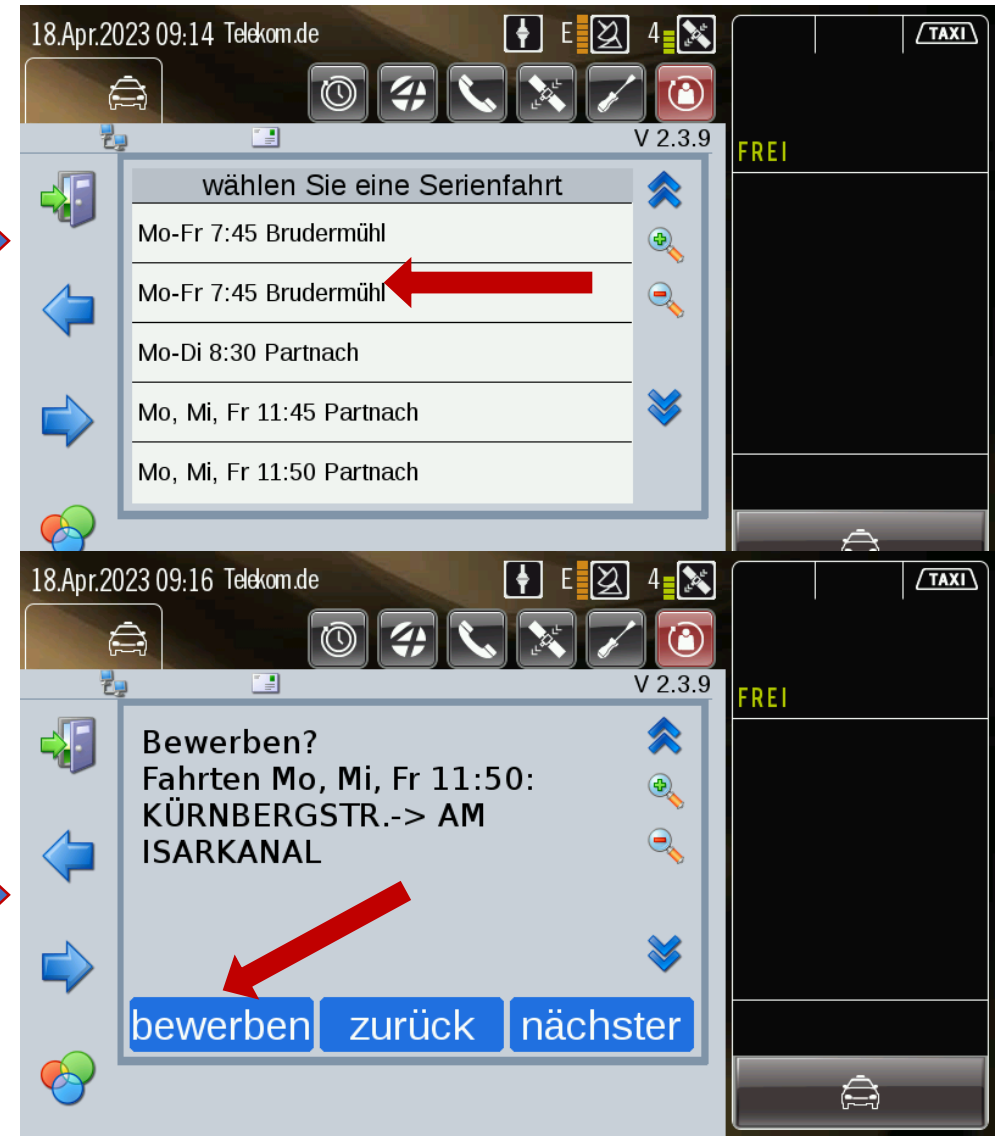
18.Apr.2023 09:14 Telekom.de

E

4

TAXI

V 2.3.9

FREI

wählen Sie eine Serienfahrt

Mo-Fr 7:45 Brudermühl

Mo-Fr 7:45 Brudermühl

Mo-Di 8:30 Partnach

Mo, Mi, Fr 11:45 Partnach

Mo, Mi, Fr 11:50 Partnach

18.Apr.2023 09:16 Telekom.de

E

4

TAXI

V 2.3.9

FREI

Bewerben?
Fahrten Mo, Mi, Fr 11:50:
KÜRNBERGSTR.-> AM ISARKANAL

bewerben

zurück

nächster